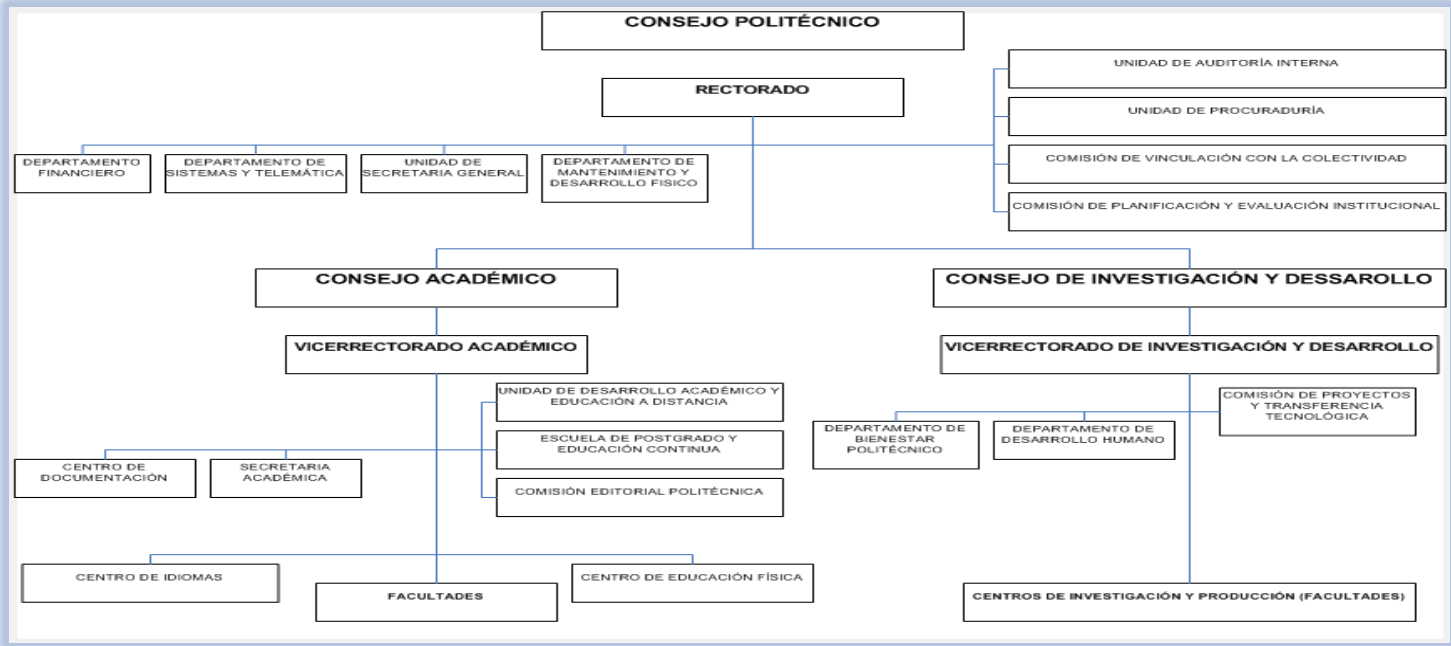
CONSEJO POLITÉCNICO

RECTORADO

UNIDAD DE AUDITORÍA INTERNA

UNIDAD DE PROCURADURÍA

COMISIÓN DE VINCULACIÓN CON LA COLECTIVIDAD

COMISIÓN DE PLANIFICACIÓN Y EVALUACIÓN INSTITUCIONAL

DEPARTAMENTO FINANCIERO

DEPARTAMENTO DE SISTEMAS Y TELEMÁTICA

UNIDAD DE SECRETARIA GENERAL

DEPARTAMENTO DE MANTENIMIENTO Y DESARROLLO FISICO

CONSEJO ACADÉMICO

CONSEJO DE INVESTIGACIÓN Y DESSAROLLO

VICERRECTORADO ACADÉMICO

VICERRECTORADO DE INVESTIGACIÓN Y DESARROLLO

UNIDAD DE DESARROLLO ACADÉMICO Y EDUCACIÓN A DISTANCIA

ESCUELA DE POSTGRADO Y EDUCACIÓN CONTINUA

COMISIÓN EDITORIAL POLITÉCNICA

CENTRO DE DOCUMENTACIÓN

SECRETARIA ACADÉMICA

COMISIÓN DE PROYECTOS Y TRANSFERENCIA TECNOLÓGICA

DEPARTAMENTO DE BIENESTAR POLITÉCNICO

DEPARTAMENTO DE DESARROLLO HUMANO

CENTRO DE IDIOMAS

FACULTADES

CENTRO DE EDUCACIÓN FÍSICA

CENTROS DE INVESTIGACIÓN Y PRODUCCIÓN (FACULTADES)